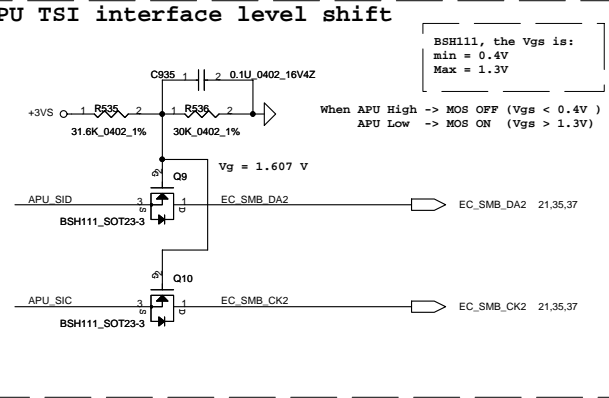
PU TSI interface level shift

BSH111, the Vgs is:
min = 0.4V
Max = 1.3V

C935 1 2 0.1U_0402_16V4Z

+3VS 1 R535 2 1 R536 2
31.6K_0402_1% 30K_0402_1%

When APU High -> MOS OFF (Vgs < 0.4V )
APU Low -> MOS ON (Vgs > 1.3V)

Vg = 1.607 V

G 2 Q9

APU_SID 3 S 1 D EC_SMB_DA2 EC_SMB_DA2 21,35,37
BSH111_SOT23-3

G 2 Q10

APU_SIC 3 S 1 D EC_SMB_CK2 EC_SMB_CK2 21,35,37
BSH111_SOT23-3